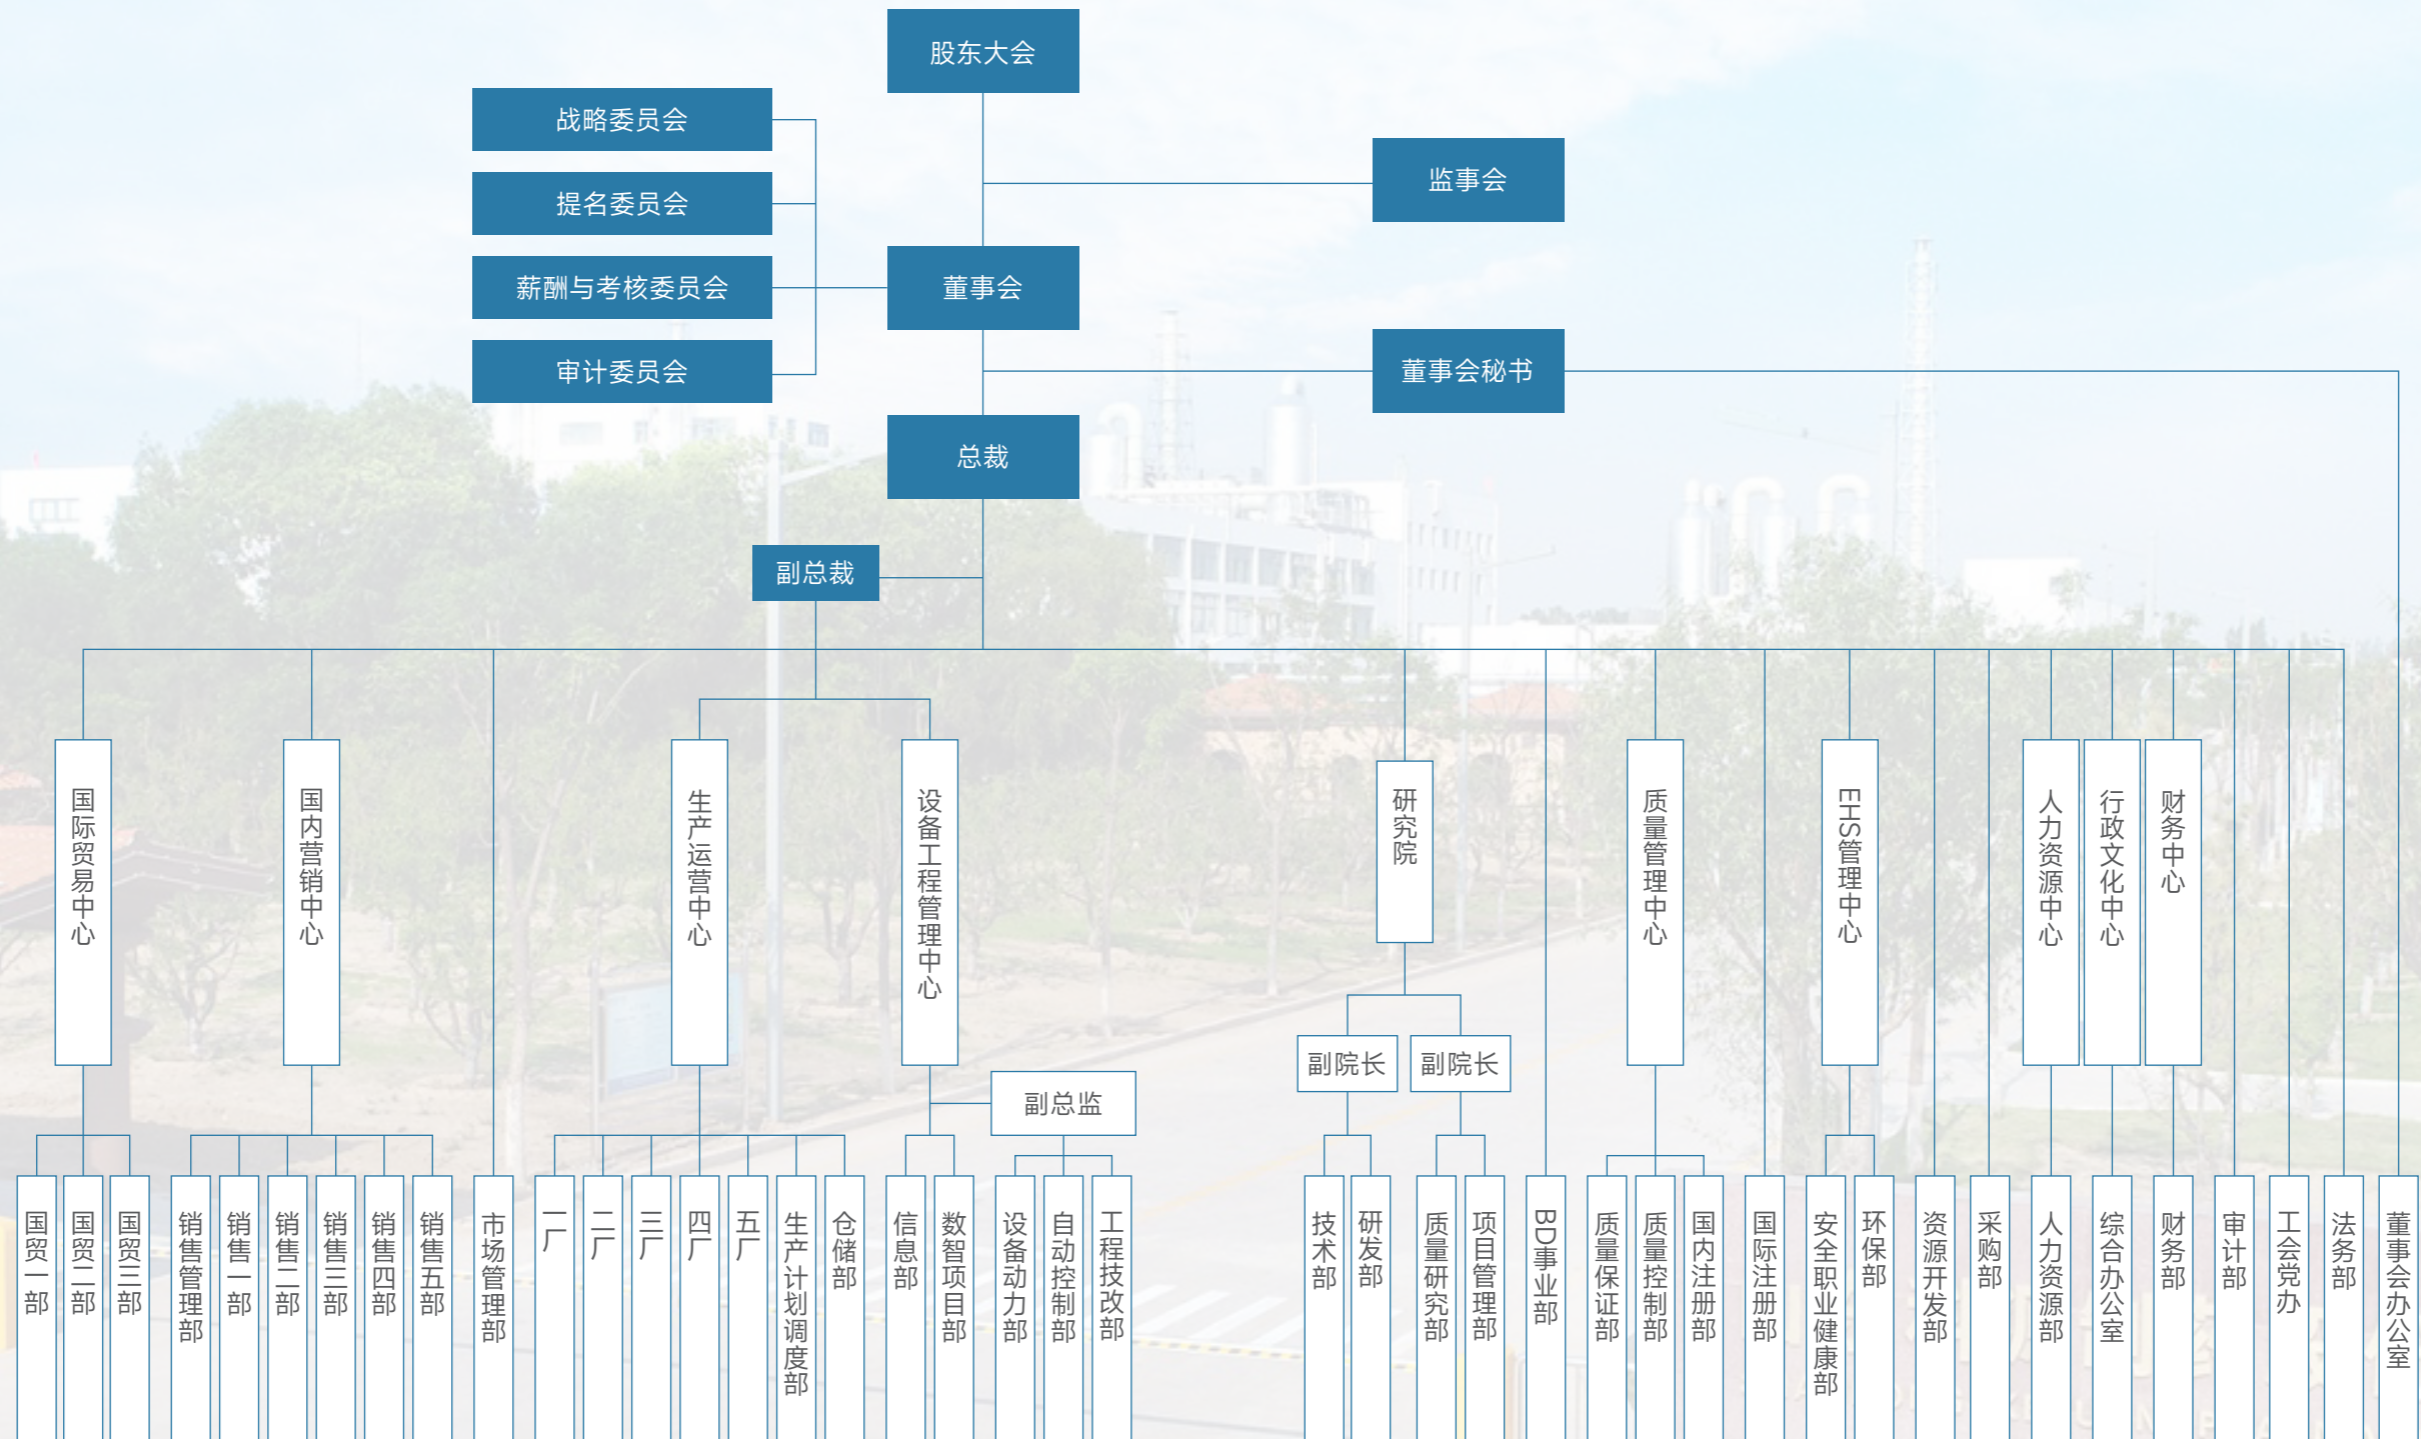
股东大会

战略委员会
提名委员会
薪酬与考核委员会
审计委员会

监事会

董事会

董事会秘书

总裁

副总裁

国际贸易中心
国内营销中心
生产运营中心
设备工程管理中心
研究院
质量管理中心
EHS管理中心
人力资源中心
行政文化中心
财务中心

副总监
副院长
副院长

国贸一部
国贸二部
国贸三部
销售管理部
销售一部
销售二部
销售三部
销售四部
销售五部
市场管理部
一厂
二厂
三厂
四厂
五厂
生产计划调度部
仓储部
信息部
数智项目部
设备动力部
自动控制部
工程技改部
技术部
研发部
质量研究部
项目管理部
BD事业部
质量保证部
质量控制部
国内注册部
国际注册部
安全职业健康部
环保部
资源开发部
采购部
人力资源部
综合办公室
财务部
审计部
工会党办
法务部
董事会办公室